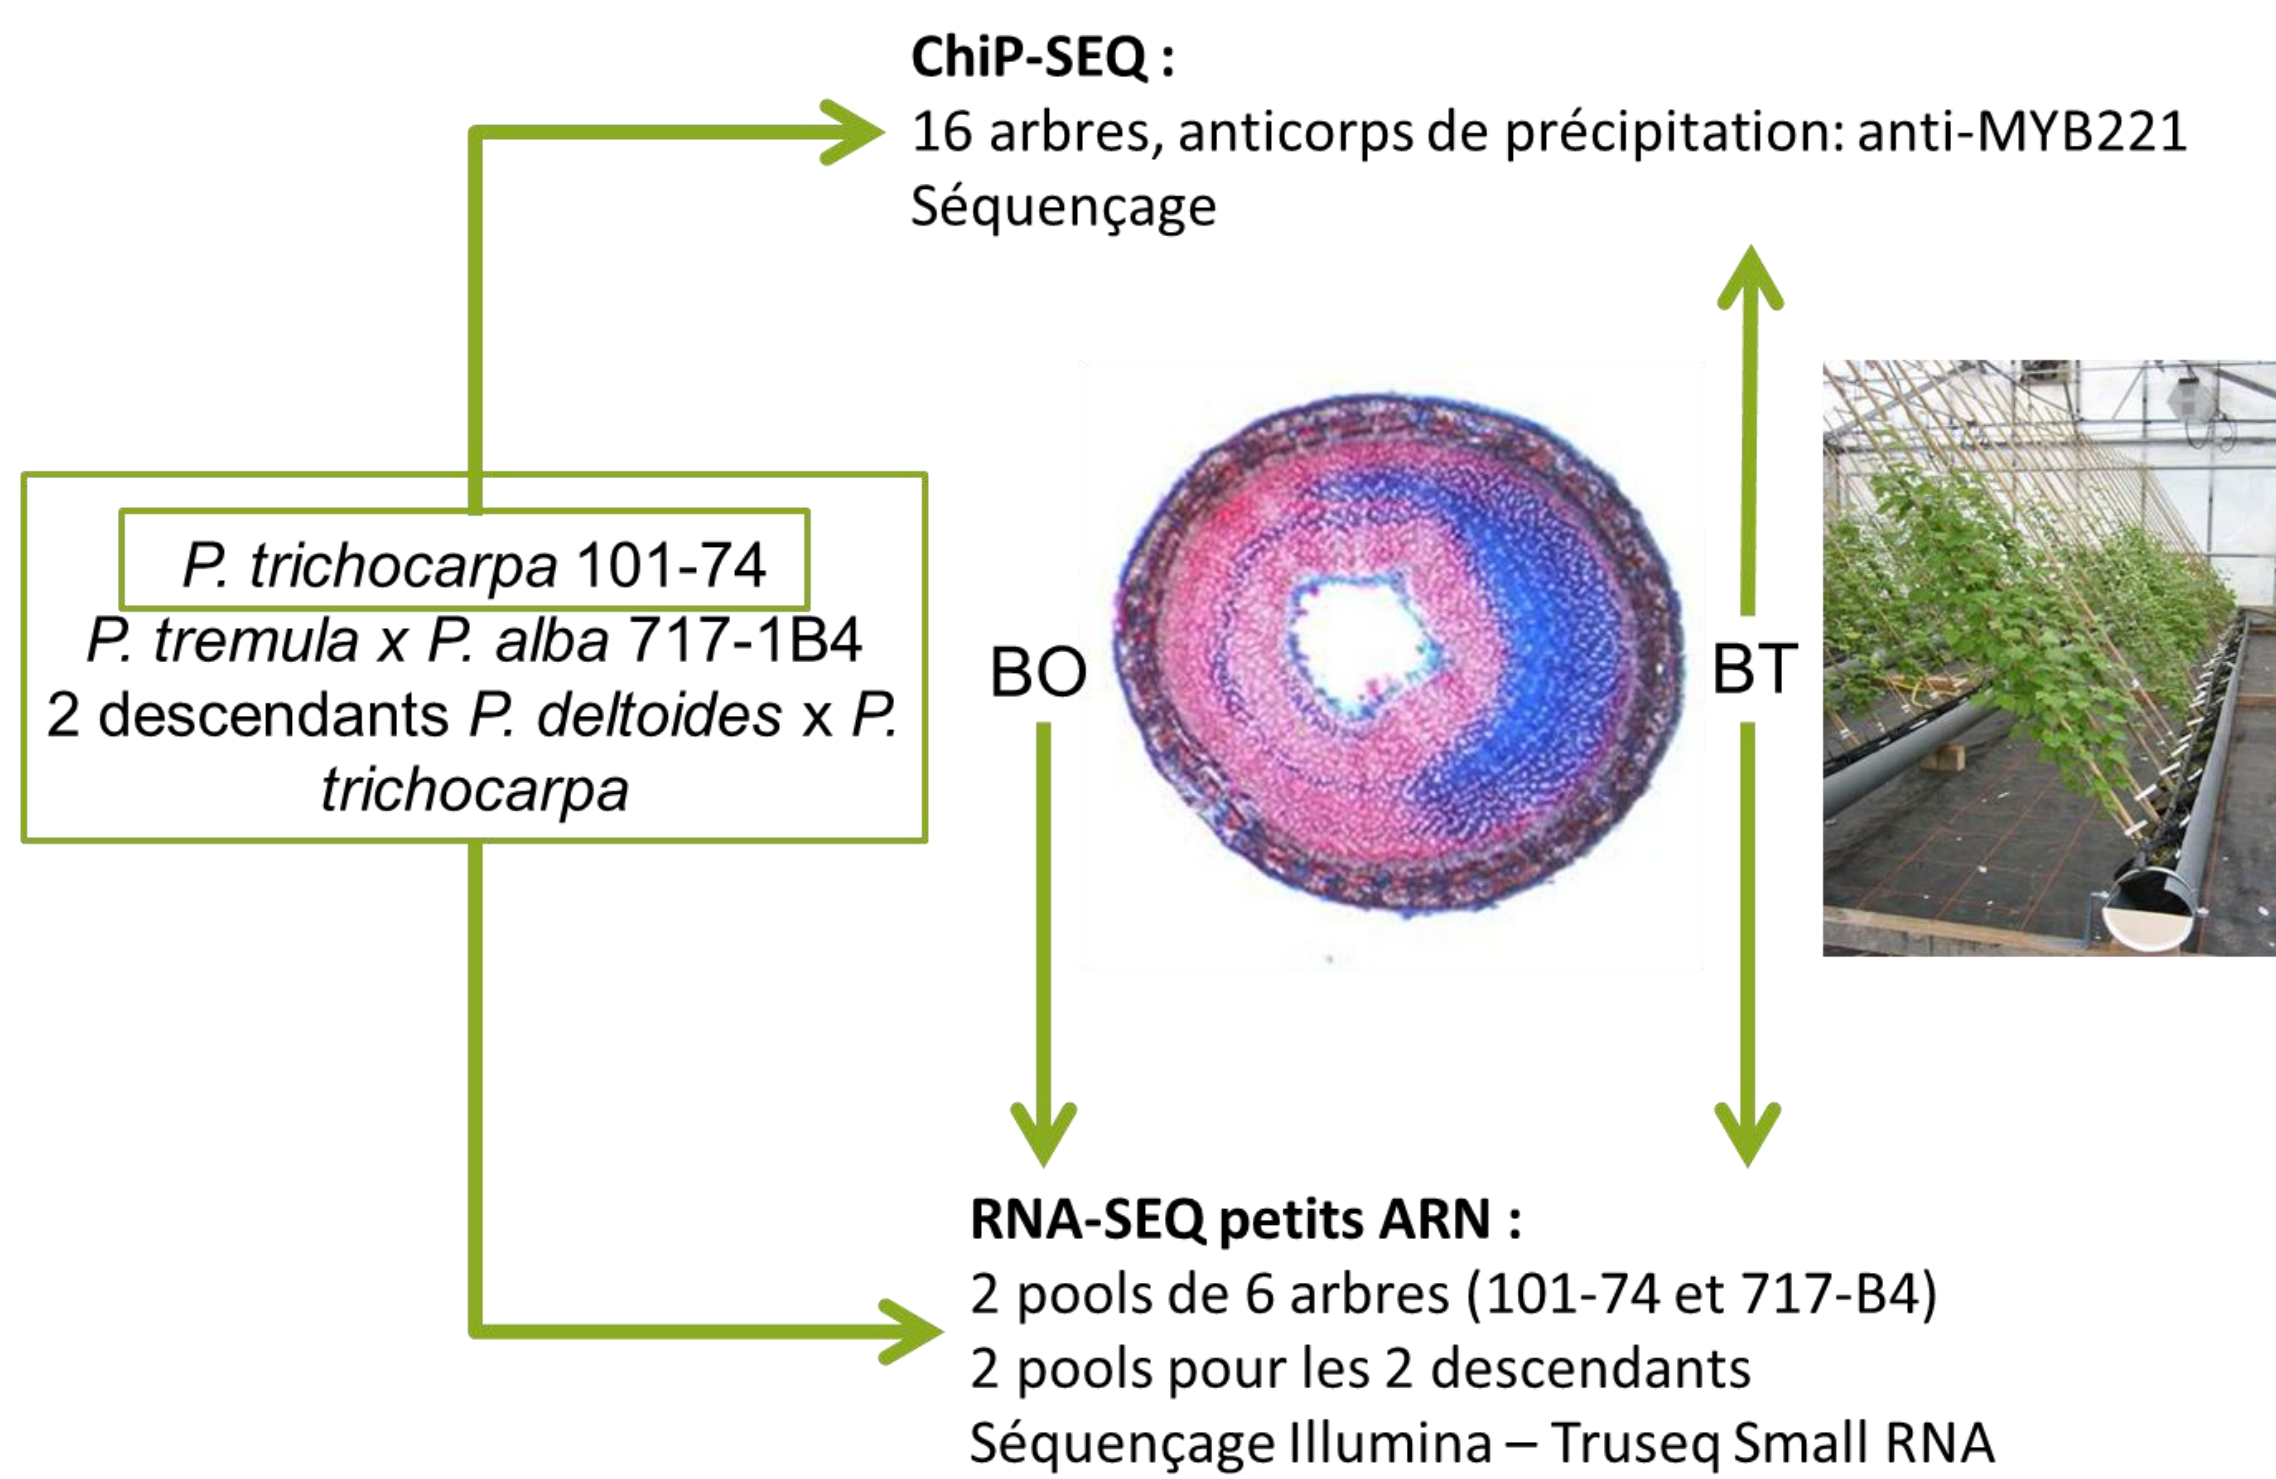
ChiP-SEQ :
16 arbres, anticorps de précipitation: anti-MYB221
Séquençage

P. trichocarpa 101-74
P. tremula x P. alba 717-1B4
2 descendants P. deltoides x P. trichocarpa

BO

BT

RNA-SEQ petits ARN :
2 pools de 6 arbres (101-74 et 717-B4)
2 pools pour les 2 descendants
Séquençage Illumina – Truseq Small RNA